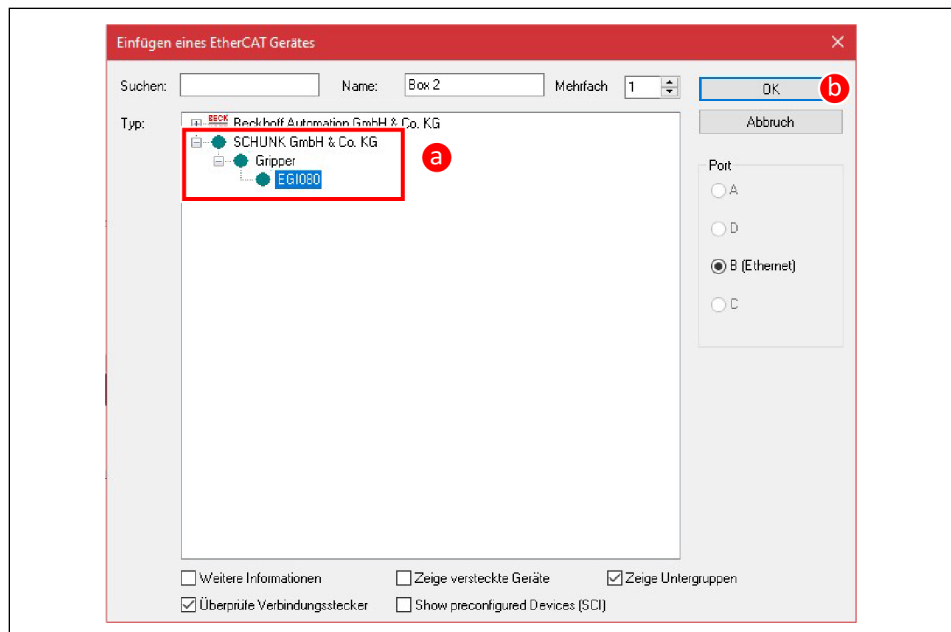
Einfügen eines EtherCAT Gerätes

Suchen:

Name: Box 2

Mehrfach 1

OK

b

Abbruch

Typ:

BECK Beckhoff Automation GmbH & Co. KG

SCHUNK GmbH & Co. KG

Gripper

EGI080

a

Port

A

D

B (Ethernet)

C

Weitere Informationen

Zeige versteckte Geräte

Zeige Untergruppen

Überprüfe Verbindungsstecker

Show preconfigured Devices (SCI)